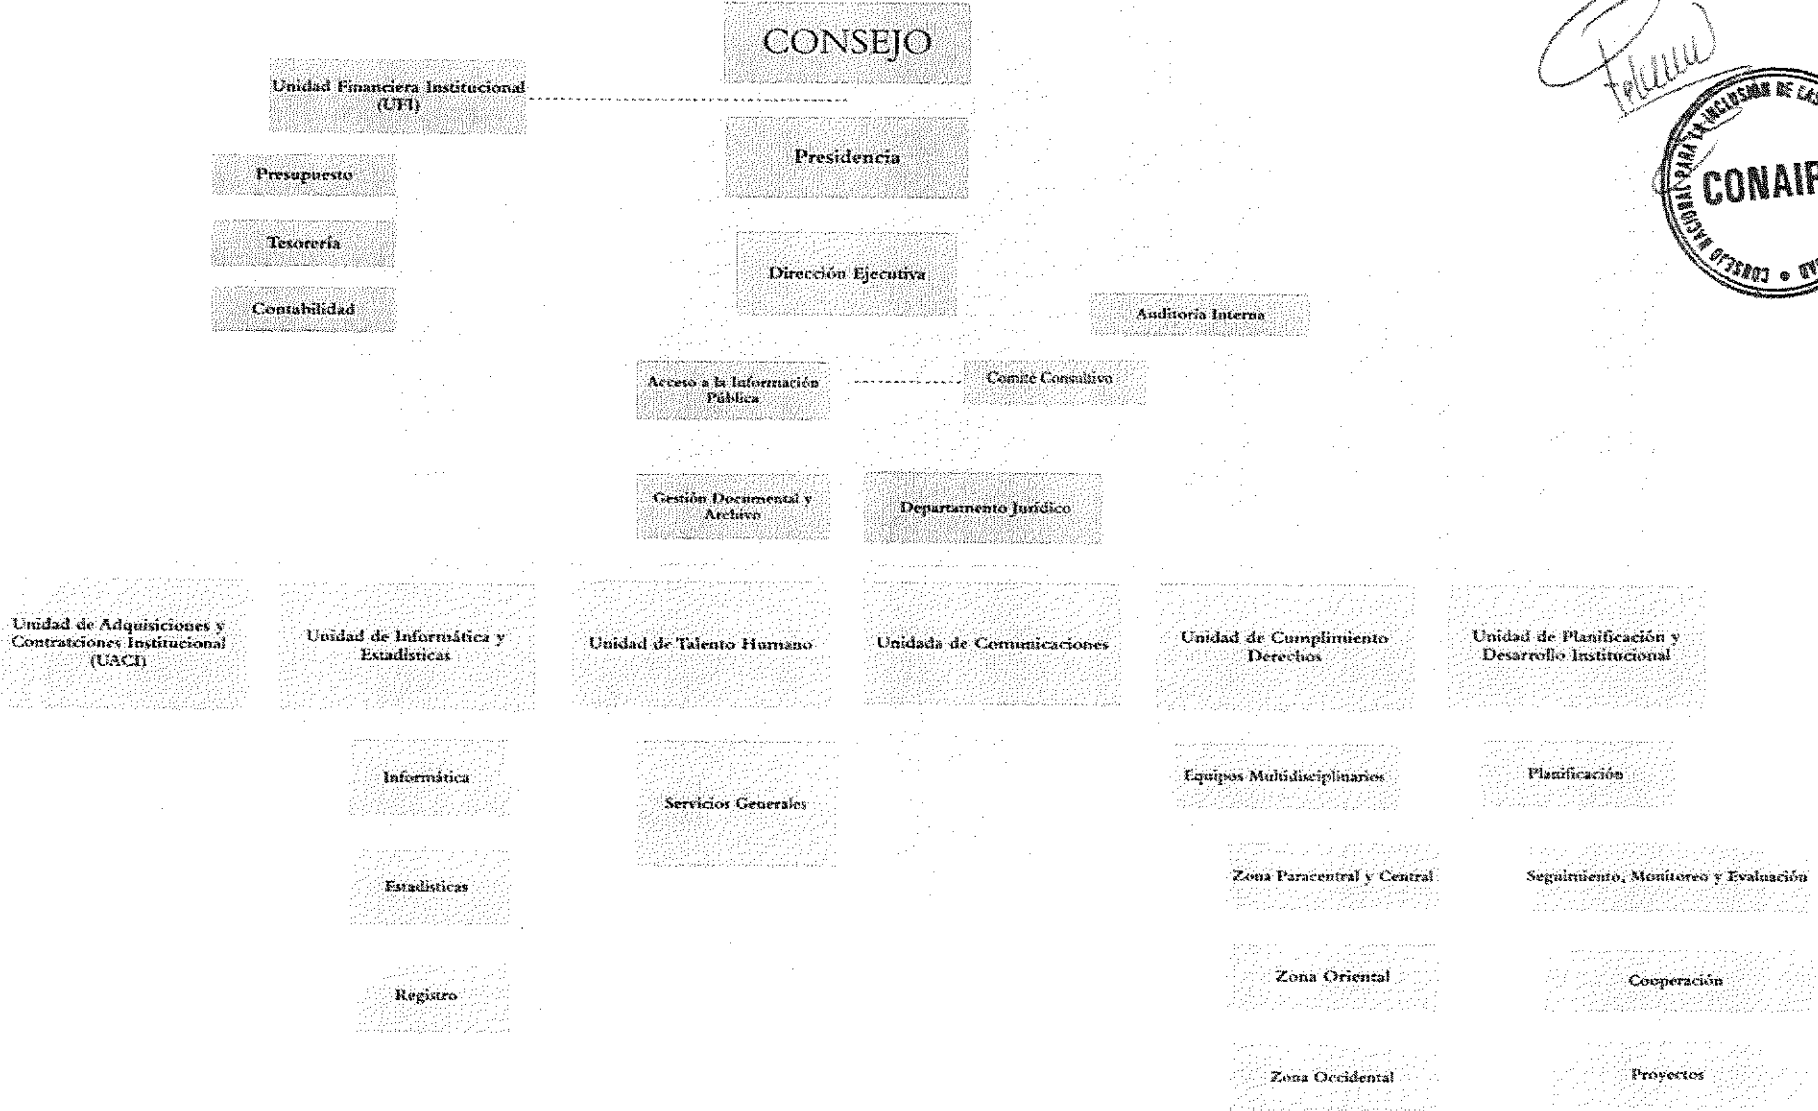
CONSEJO

Unidad Financiera Institucional (UFI)

Presidencia

Presupuesto

Tesorería

Contabilidad

Dirección Ejecutiva

Auditoría Interna

Acceso a la Información Pública

Comite Consultivo

Gestión Documental y Archivo

Departamento Jurídico

Unidad de Adquisiciones y Contrataciones Institucional (UACI)

Unidad de Informática y Estadisticas

Unidad de Talento Humano

Unidada de Comunicaciones

Unidad de Cumplimiento Derechos

Unidad de Planificación y Desarrollo Institucional

Informática

Servicios Generales

Equipos Multidisciplinarios

Planificación

Estadisticas

Zona Paracentral y Central

Seguimiento, Monitoreo y Evaluación

Registro

Zona Oriental

Cooperación

Zona Occidental

Proyectos

CONSEJO NACIONAL PARA LA INCLUSION DE LAS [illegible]
CONAIP